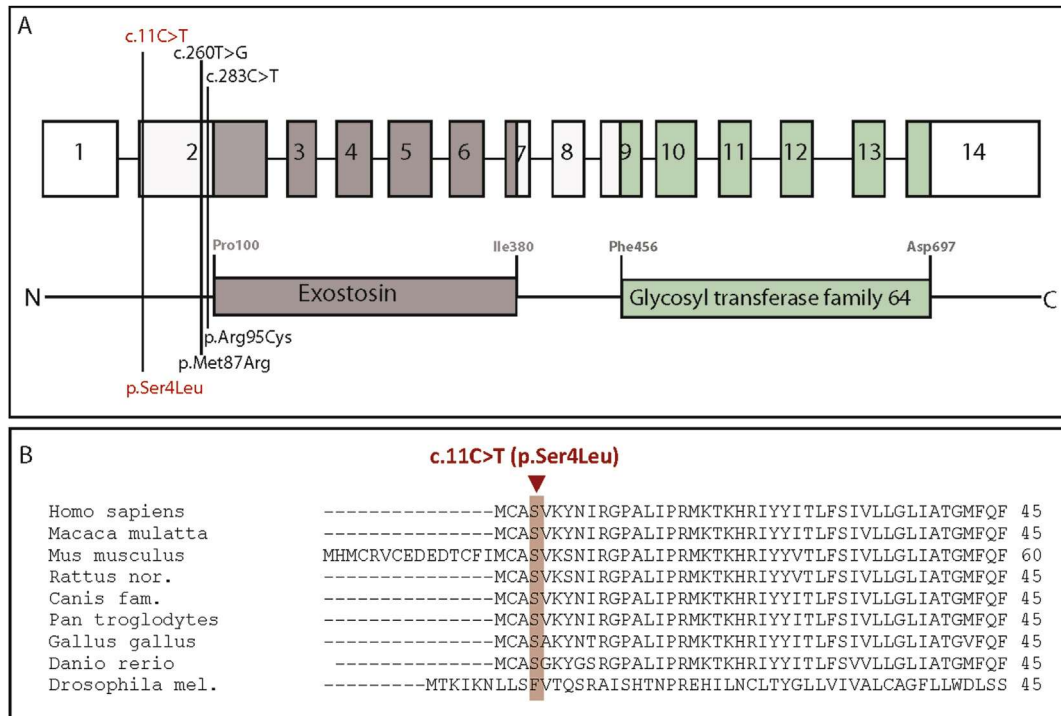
A

c.11C>T
c.260T>G
c.283C>T

1 2 3 4 5 6 7 8 9 10 11 12 13 14

Pro100 Ile380 Phe456 Asp697

N Exostosin Glycosyl transferase family 64 C

p.Arg95Cys
p.Met87Arg
p.Ser4Leu

B

c.11C>T (p.Ser4Leu)

| | | |
|---|---|---|
| Homo sapiens | ---------------MCASVKYNIRGPALIPRMKTKHRIYYITLFSIVLLGLIATGMFQF | 45 |
| Macaca mulatta | ---------------MCASVKYNIRGPALIPRMKTKHRIYYITLFSIVLLGLIATGMFQF | 45 |
| Mus musculus | MHMCRVCEDEDTCFIMCASVKSNIRGPALIPRMKTKHRIYYVTLFSIVLLGLIATGMFQF | 60 |
| Rattus nor. | ---------------MCASVKSNIRGPALIPRMKTKHRIYYVTLFSIVLLGLIATGMFQF | 45 |
| Canis fam. | ---------------MCASVKYNIRGPALIPRMKTKHRIYYITLFSIVLLGLIATGMFQF | 45 |
| Pan troglodytes | ---------------MCASVKYNIRGPALIPRMKTKHRIYYITLFSIVLLGLIATGMFQF | 45 |
| Gallus gallus | ---------------MCASAKYNTRGPALIPRMKTKHRIYYITLFSIVLLGLIATGVFQF | 45 |
| Danio rerio | --------------MCASGKYGSRGPALIPRMKTKHRIYYITLFSVVLLGLIATGMFQF | 45 |
| Drosophila mel. | ---------MTKIKNLLSFVTQSRAISHTNPREHILNCLTYGLLVIVALCAGFLLWDLSS | 45 |